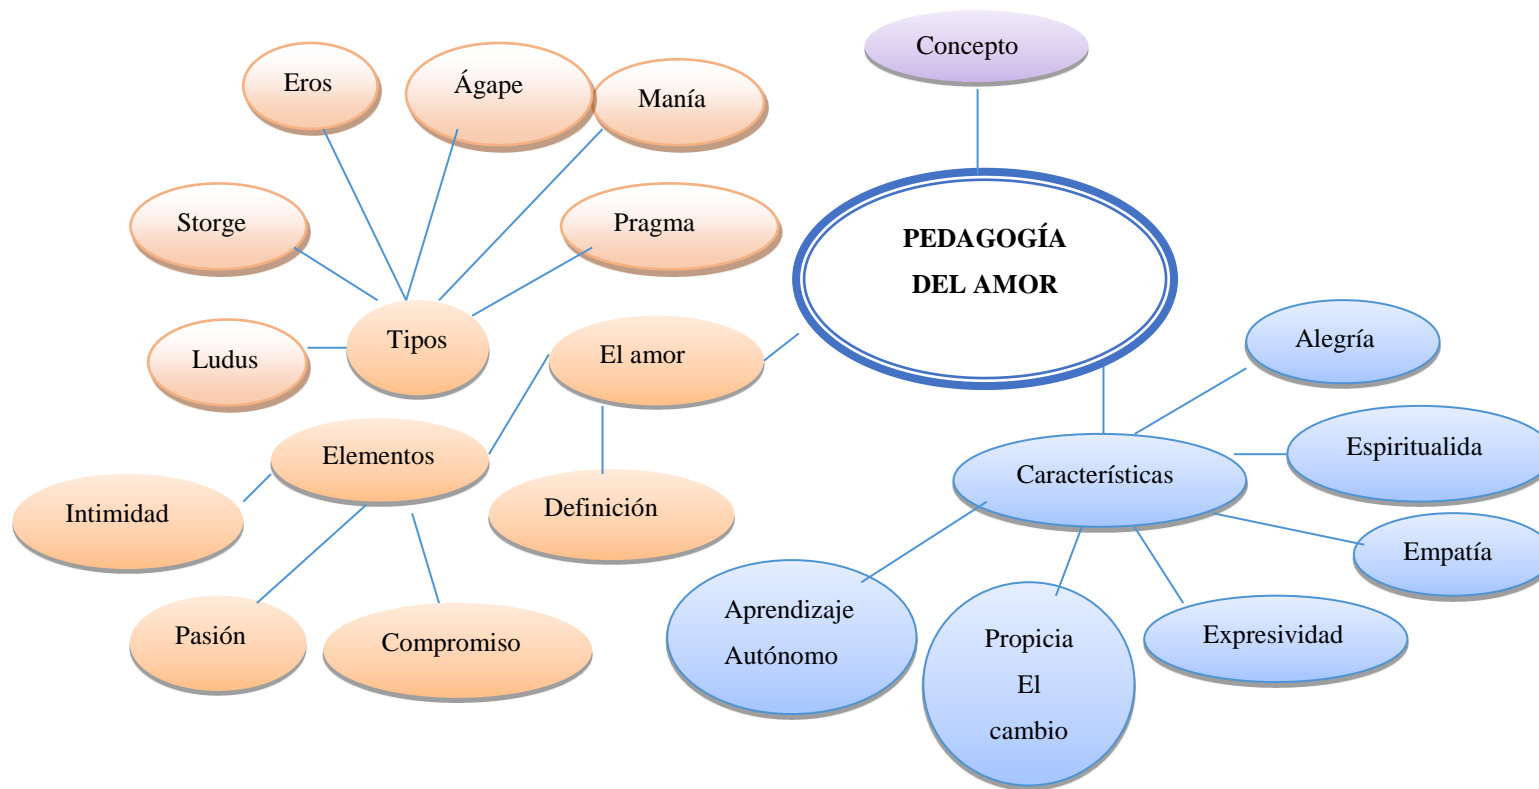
Concepto

PEDAGOGÍA DEL AMOR

Eros

Ágape

Manía

Storge

Pragma

Ludus

Tipos

El amor

Elementos

Definición

Intimidad

Pasión

Compromiso

Alegría

Espiritualida

Características

Empatía

Aprendizaje Autónomo

Propicia El cambio

Expresividad